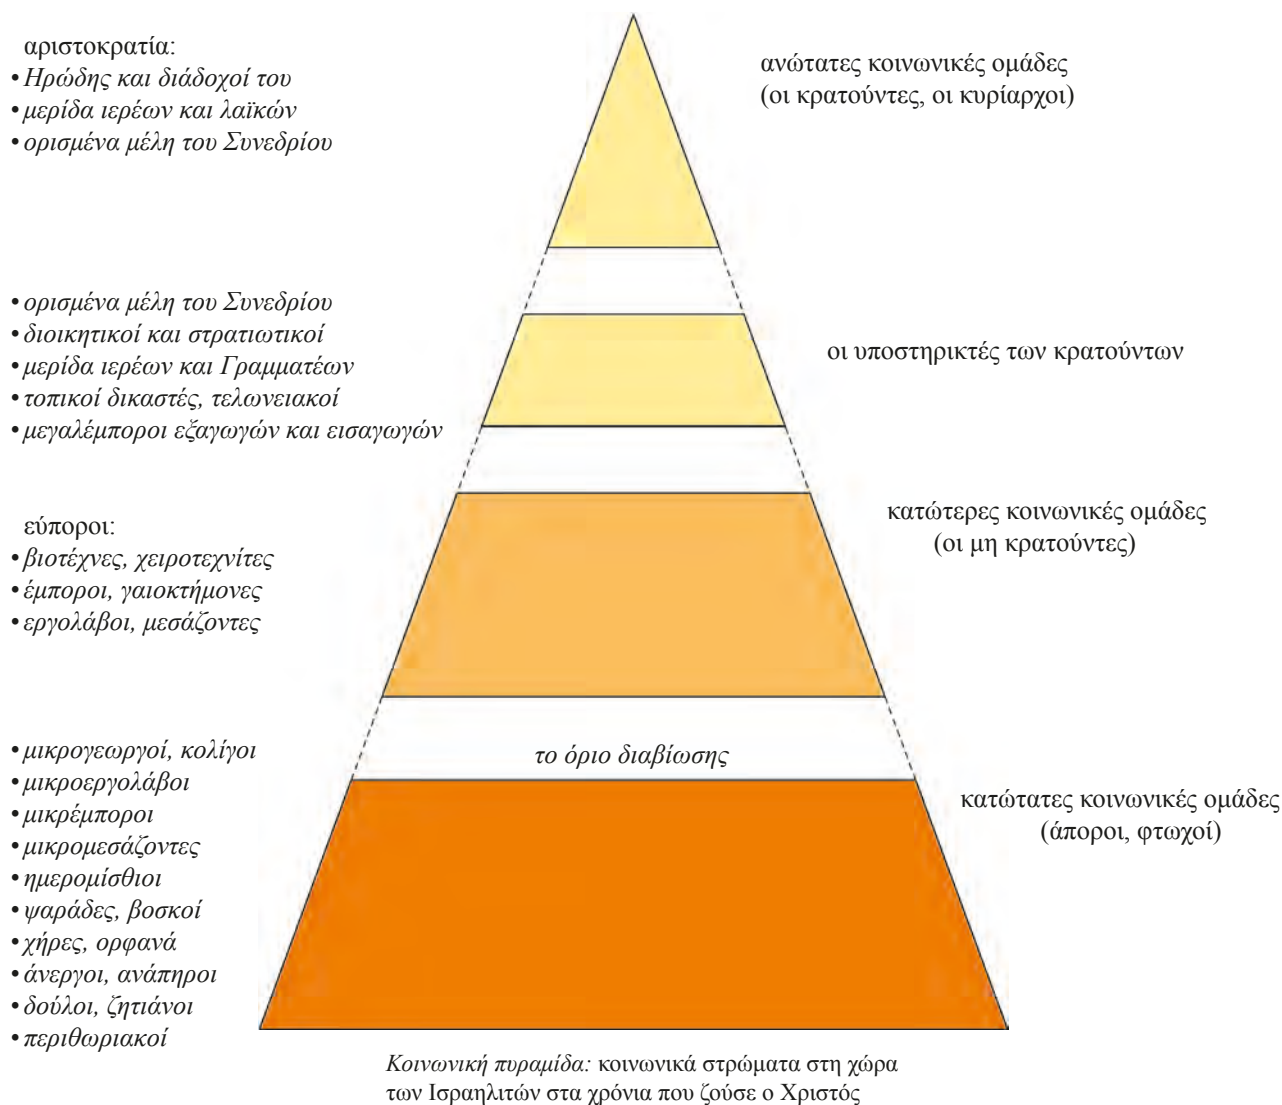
αριστοκρατία:
• Ηρώδης και διάδοχοί του
• μερίδα ιερέων και λαϊκών
• ορισμένα μέλη του Συνεδρίου

ανώτατες κοινωνικές ομάδες
(οι κρατούντες, οι κυρίαρχοι)

• ορισμένα μέλη του Συνεδρίου
• διοικητικοί και στρατιωτικοί
• μερίδα ιερέων και Γραμματέων
• τοπικοί δικαστές, τελωνειακοί
• μεγαλέμποροι εξαγωγών και εισαγωγών

οι υποστηρικτές των κρατούντων

εύποροι:
• βιοτέχνες, χειροτεχνίτες
• έμποροι, γαιοκτήμονες
• εργολάβοι, μεσάζοντες

κατώτερες κοινωνικές ομάδες
(οι μη κρατούντες)

το όριο διαβίωσης

• μικρογεωργοί, κολίγοι
• μικροεργολάβοι
• μικρέμποροι
• μικρομεσάζοντες
• ημερομίσθιοι
• ψαράδες, βοσκοί
• χήρες, ορφανά
• άνεργοι, ανάπηροι
• δούλοι, ζητιάνοι
• περιθωριακοί

κατώτατες κοινωνικές ομάδες
(άποροι, φτωχοί)

Κοινωνική πυραμίδα: κοινωνικά στρώματα στη χώρα των Ισραηλιτών στα χρόνια που ζούσε ο Χριστός